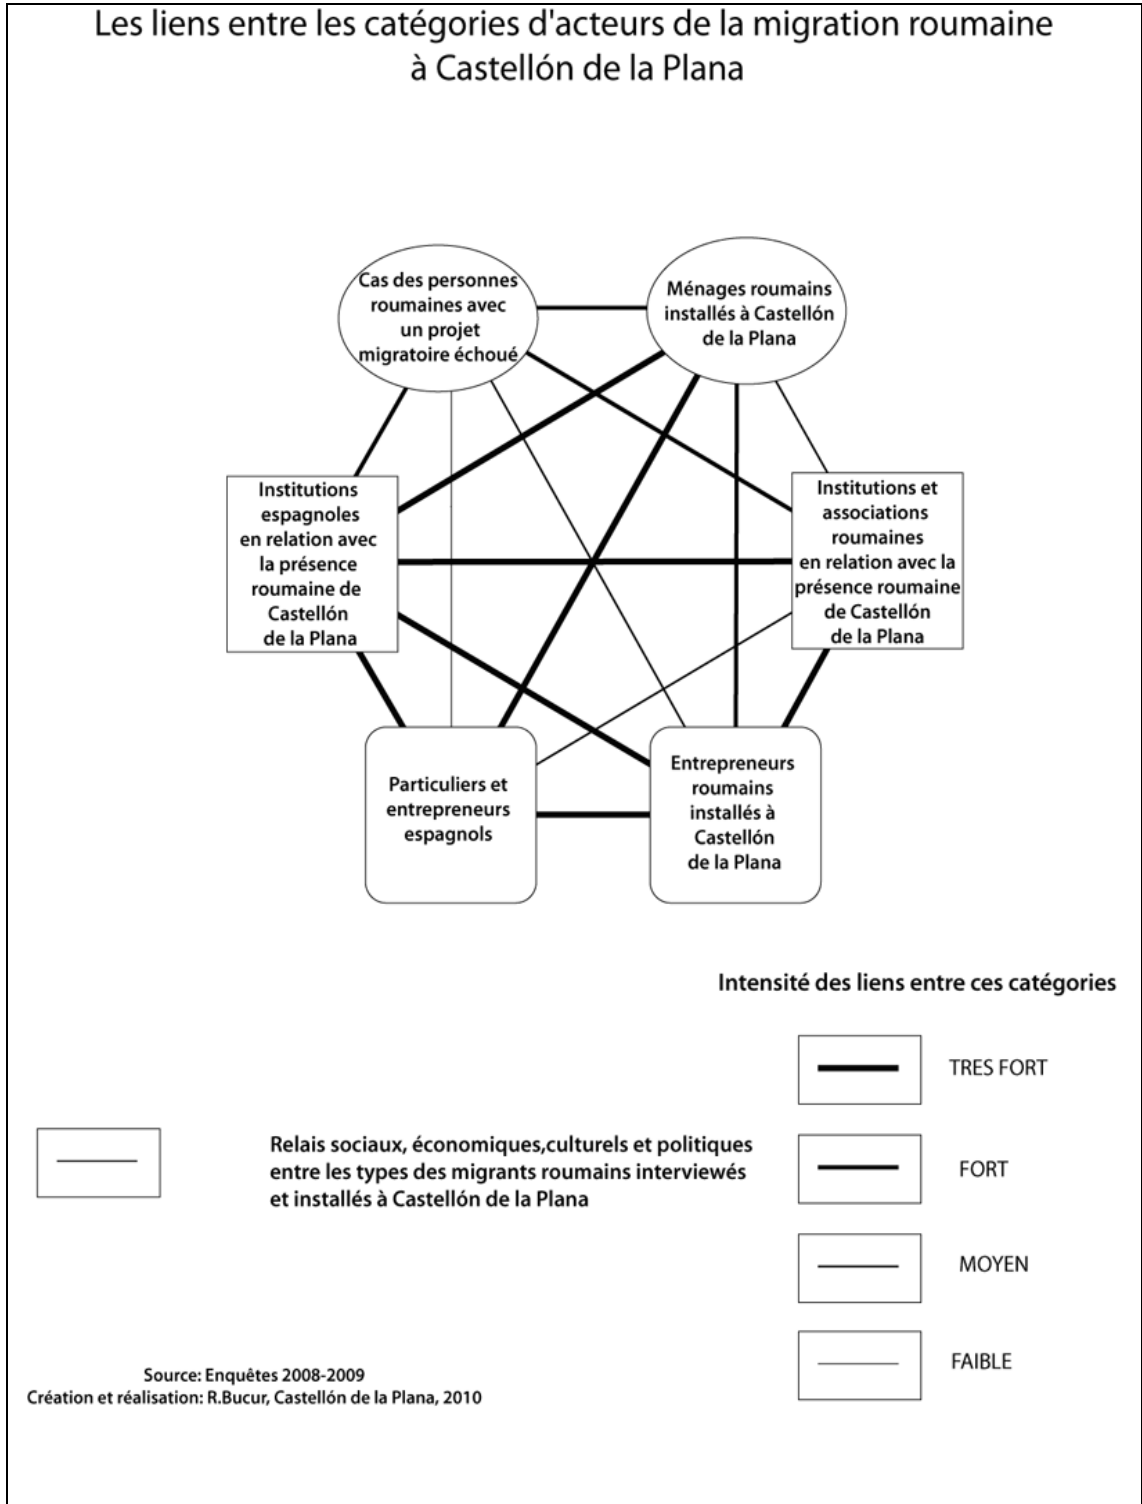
Les liens entre les catégories d'acteurs de la migration roumaine à Castellón de la Plana

Cas des personnes roumaines avec un projet migratoire échoué

Ménages roumains installés à Castellón de la Plana

Institutions espagnoles en relation avec la présence roumaine de Castellón de la Plana

Institutions et associations roumaines en relation avec la présence roumaine de Castellón de la Plana

Particuliers et entrepreneurs espagnols

Entrepreneurs roumains installés à Castellón de la Plana

Intensité des liens entre ces catégories

TRES FORT

FORT

MOYEN

FAIBLE

Relais sociaux, économiques,culturels et politiques entre les types des migrants roumains interviewés et installés à Castellón de la Plana

Source: Enquêtes 2008-2009
Création et réalisation: R.Bucur, Castellón de la Plana, 2010